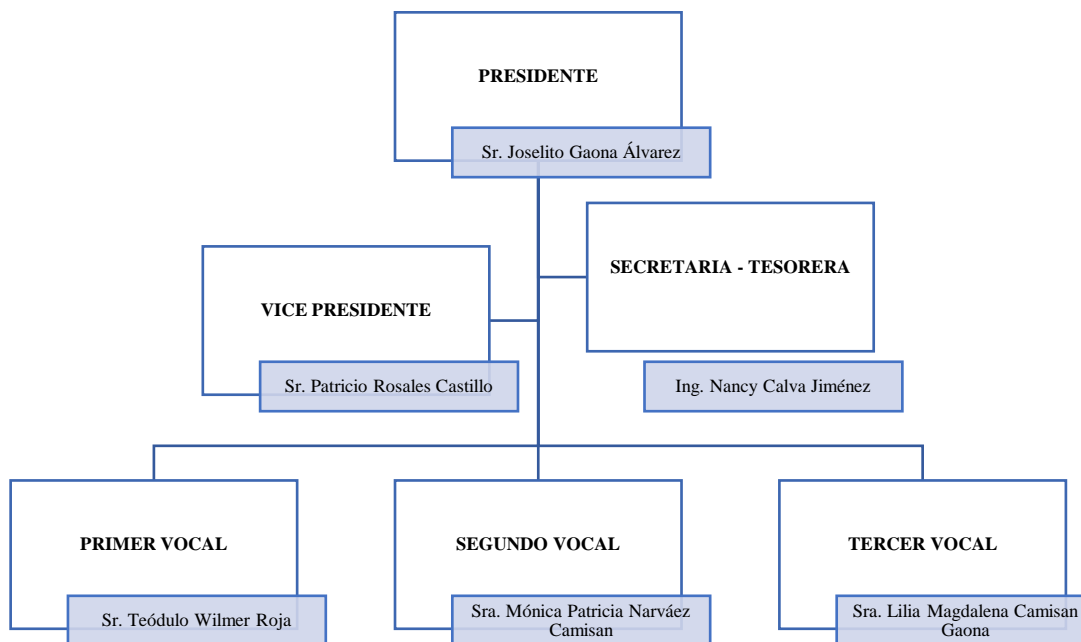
PRESIDENTE

Sr. Joselito Gaona Álvarez

VICE PRESIDENTE

Sr. Patricio Rosales Castillo

SECRETARIA - TESORERA

Ing. Nancy Calva Jiménez

PRIMER VOCAL

Sr. Teódulo Wilmer Roja

SEGUNDO VOCAL

Sra. Mónica Patricia Narváez Camisan

TERCER VOCAL

Sra. Lilia Magdalena Camisan Gaona